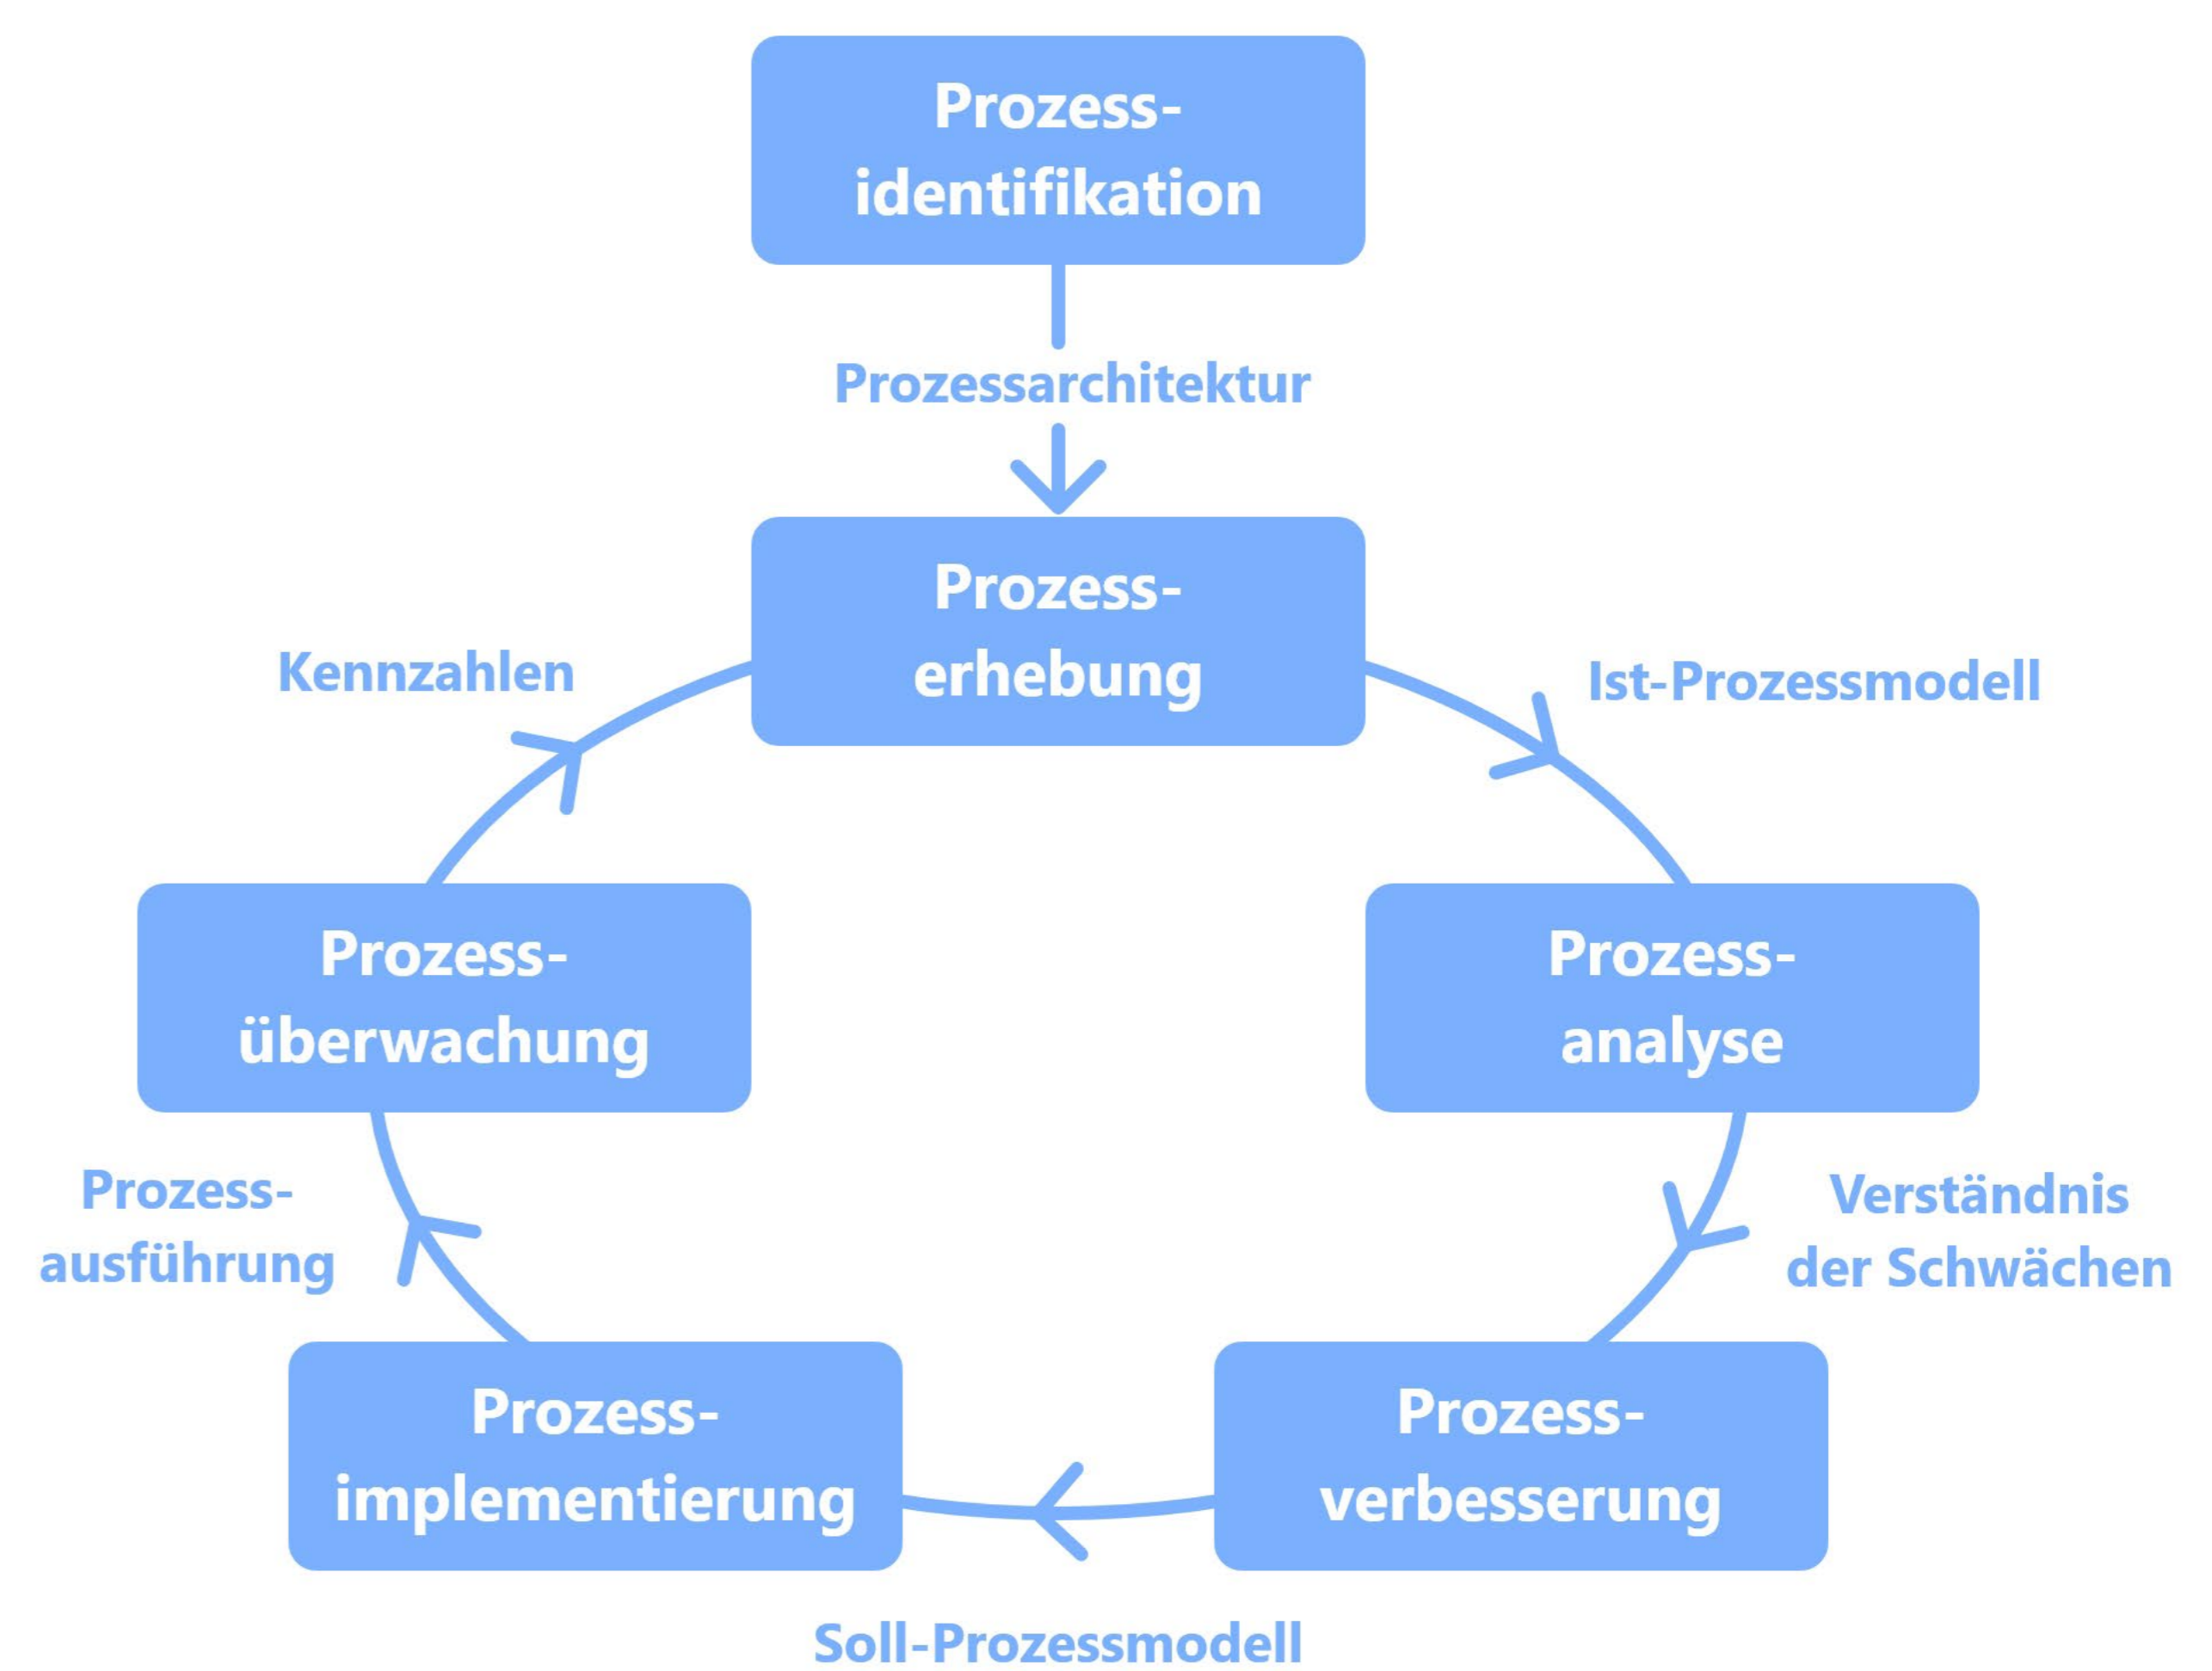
Prozess-identifikation

Prozessarchitektur

Prozess-erhebung

Kennzahlen

Ist-Prozessmodell

Prozess-überwachung

Prozess-analyse

Prozess-ausführung

Verständnis der Schwächen

Prozess-implementierung

Prozess-verbesserung

Soll-Prozessmodell